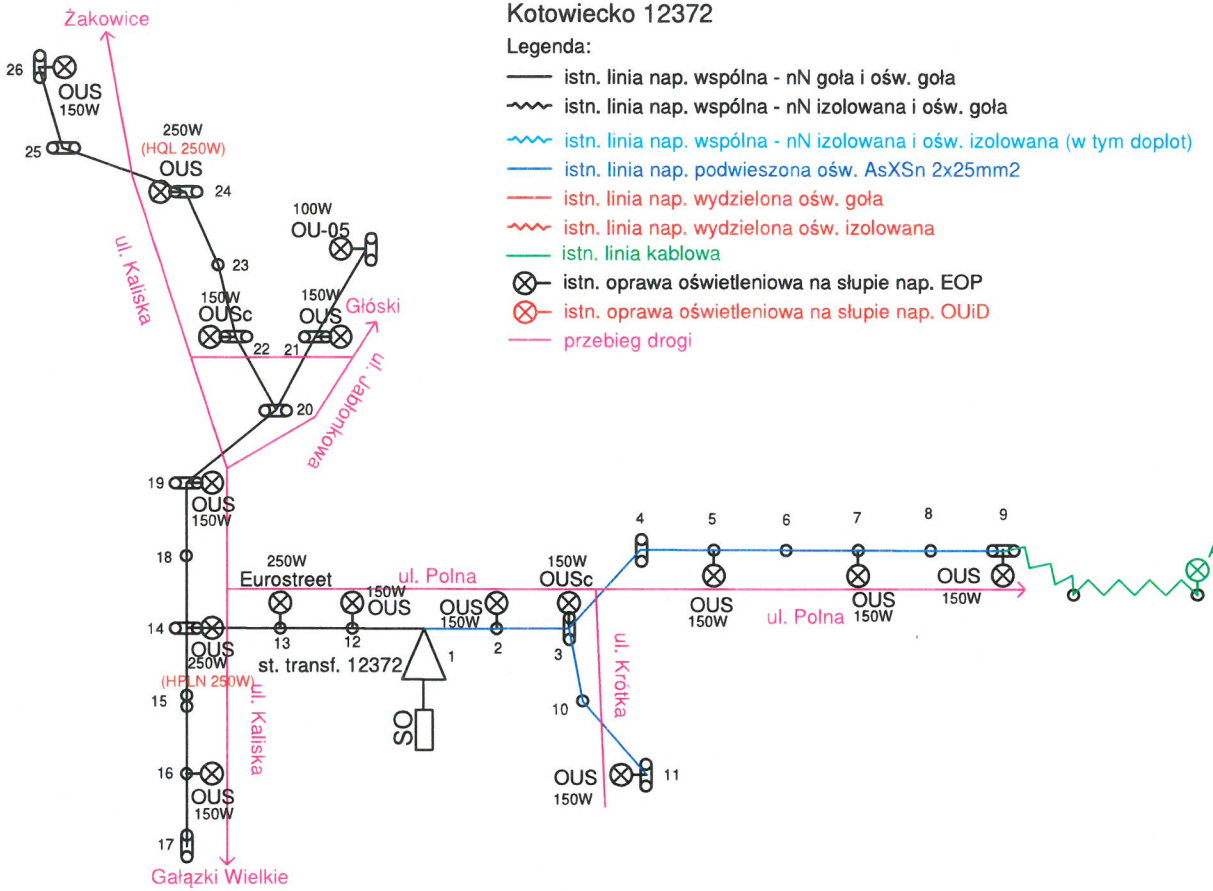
Kotowiecko 12372

Legenda:

istn. linia nap. wspólna - nN goła i ośw. goła

istn. linia nap. wspólna - nN izolowana i ośw. goła

istn. linia nap. wspólna - nN izolowana i ośw. izolowana (w tym doplot)

istn. linia nap. podwieszona ośw. AsXSn 2x25mm2

istn. linia nap. wydzielona ośw. goła

istn. linia nap. wydzielona ośw. izolowana

istn. linia kablowa

istn. oprawa oświetleniowa na słupie nap. EOP

istn. oprawa oświetleniowa na słupie nap. OUiD

przebieg drogi

Żakowice

26 OUS 150W

25

250W (HQL 250W) OUS 24

23

ul. Kaliska

100W OU-05

150W OUSc 22

150W OUS 21

Głóski

ul. Jabłonkowa

20

19 OUS 150W

18

250W Eurostreet

150W OUS

ul. Polna

14 OUS 250W (HPLN 250W)

13

12

OUS 150W

2

1

st. transf. 12372

SO

150W OUSc

3

4

5

6

7

8

9

OUS 150W

OUS 150W

OUS 150W

ul. Polna

ul. Krótka

10

OUS 150W 11

15

16 OUS 150W

17

ul. Kaliska

Gałązki Wielkie